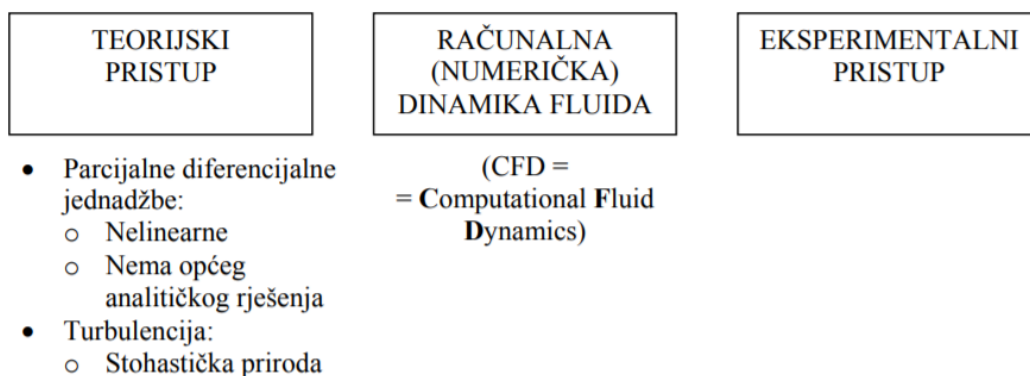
TEORIJSKI PRISTUP

RAČUNALNA (NUMERIČKA) DINAMIKA FLUIDA

EKSPERIMENTALNI PRISTUP

- Parcijalne diferencijalne jednadžbe:
  - Nelinearne
  - Nema općeg analitičkog rješenja
- Turbulencija:
  - Stohastička priroda

(CFD = = Computational Fluid Dynamics)